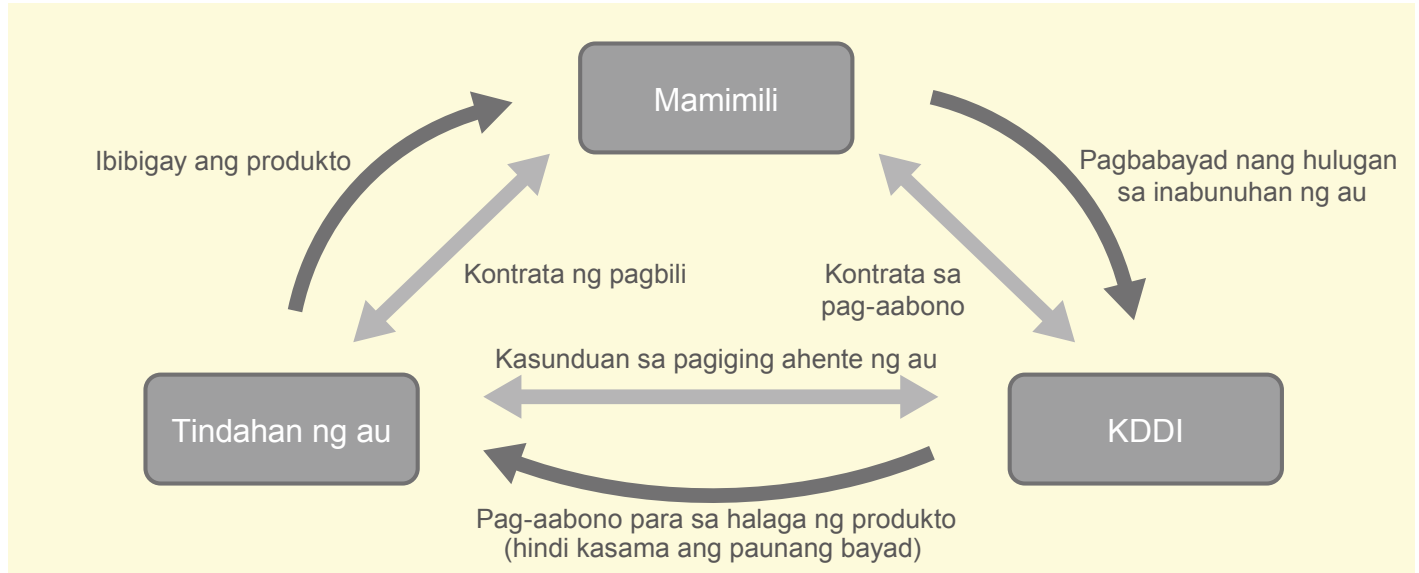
Mamimili

Ibibigay ang produkto

Pagbabayad nang hulugan sa inabunuhan ng au

Kontrata ng pagbili

Kontrata sa pag-aabono

Kasunduan sa pagiging ahente ng au

Tindahan ng au

KDDI

Pag-aabono para sa halaga ng produkto (hindi kasama ang paunang bayad)